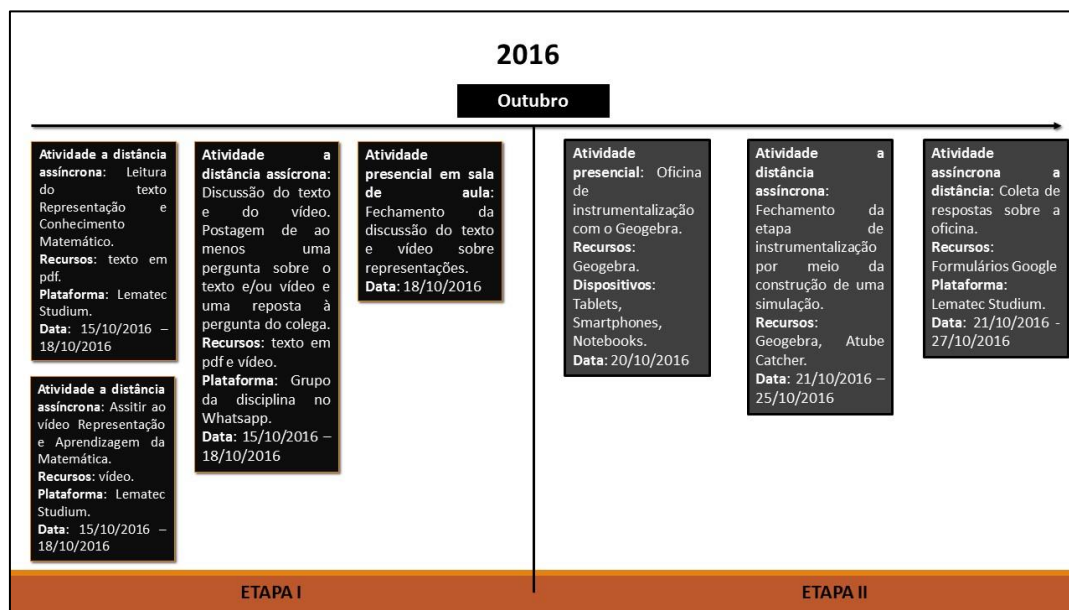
2016

Outubro

**Atividade a distância assíncrona**: Leitura do texto Representação e Conhecimento Matemático.
**Recursos**: texto em pdf.
**Plataforma**: Lematec Studium.
**Data**: 15/10/2016 – 18/10/2016

**Atividade a distância assíncrona**: Assitir ao vídeo Representação e Aprendizagem da Matemática.
**Recursos**: vídeo.
**Plataforma**: Lematec Studium.
**Data**: 15/10/2016 – 18/10/2016

**Atividade a distância assíncrona**: Discussão do texto e do vídeo. Postagem de ao menos uma pergunta sobre o texto e/ou vídeo e uma reposta à pergunta do colega.
**Recursos**: texto em pdf e vídeo.
**Plataforma**: Grupo da disciplina no Whatsapp.
**Data**: 15/10/2016 – 18/10/2016

**Atividade presencial em sala de aula**: Fechamento da discussão do texto e vídeo sobre representações.
**Data**: 18/10/2016

**Atividade presencial**: Oficina de instrumentalização com o Geogebra.
**Recursos**: Geogebra.
**Dispositivos**: Tablets, Smartphones, Notebooks.
**Data**: 20/10/2016

**Atividade a distância assíncrona**: Fechamento da etapa de instrumentalização por meio da construção de uma simulação.
**Recursos**: Geogebra, Atube Catcher.
**Data**: 21/10/2016 – 25/10/2016

**Atividade assíncrona a distância**: Coleta de respostas sobre a oficina.
**Recursos**: Formulários Google
**Plataforma**: Lematec Studium.
**Data**: 21/10/2016 - 27/10/2016

ETAPA I

ETAPA II